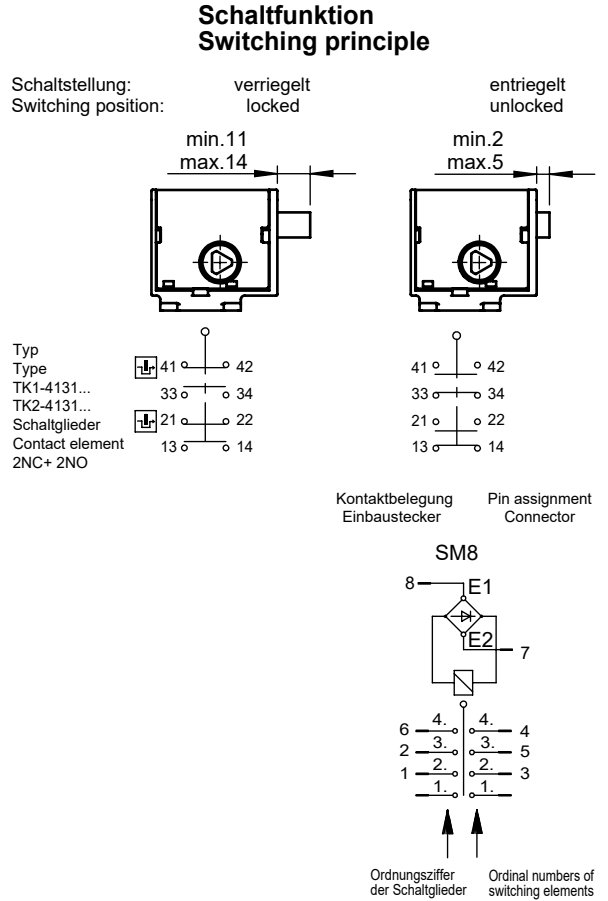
**Schaltfunktion**
**Switching principle**

Schaltstellung:
Switching position:

verriegelt
locked

entriegelt
unlocked

min.11
max.14

min.2
max.5

Typ
Type
TK1-4131...
TK2-4131...
Schaltglieder
Contact element
2NC+ 2NO

41 42
33 34
21 22
13 14

41 42
33 34
21 22
13 14

Kontaktbelegung
Einbaustecker

Pin assignment
Connector

SM8

8
E1
E2
7

6 4. 4. 4
2 3. 3. 5
1 2. 2. 3
1. 1.

Ordnungsziffer
der Schaltglieder

Ordinal numbers of
switching elements